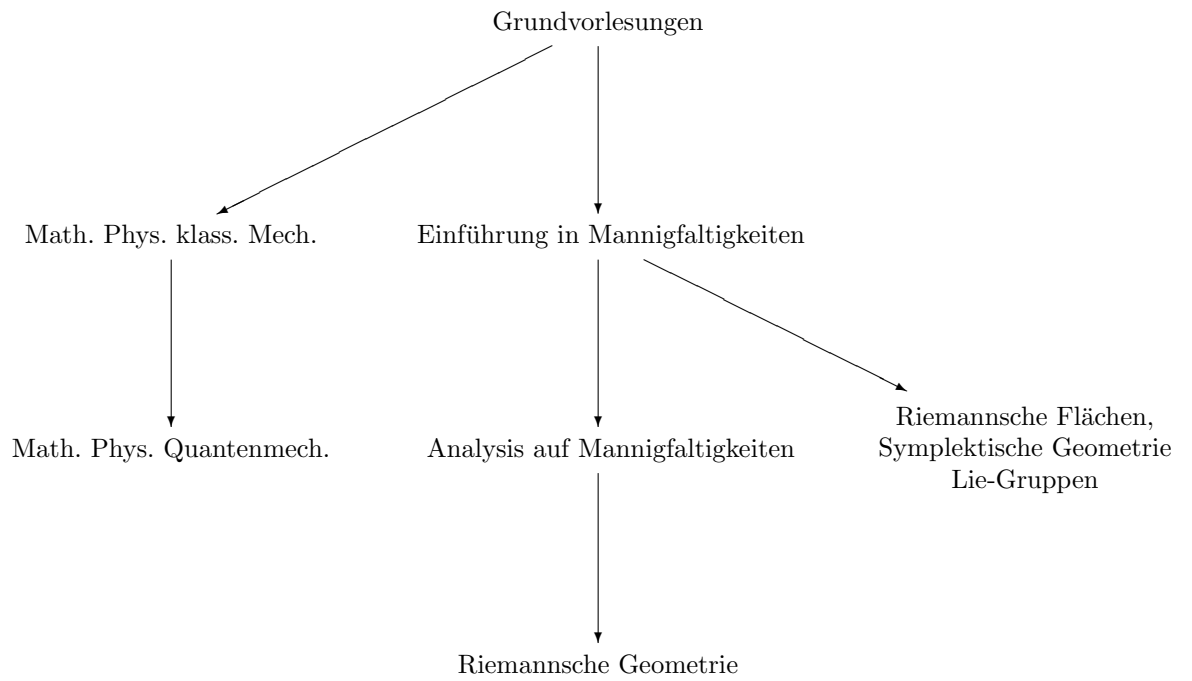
Grundvorlesungen

Math. Phys. klass. Mech.

Einführung in Mannigfaltigkeiten

Math. Phys. Quantenmech.

Analysis auf Mannigfaltigkeiten

Riemannsche Flächen, Symplektische Geometrie Lie-Gruppen

Riemannsche Geometrie